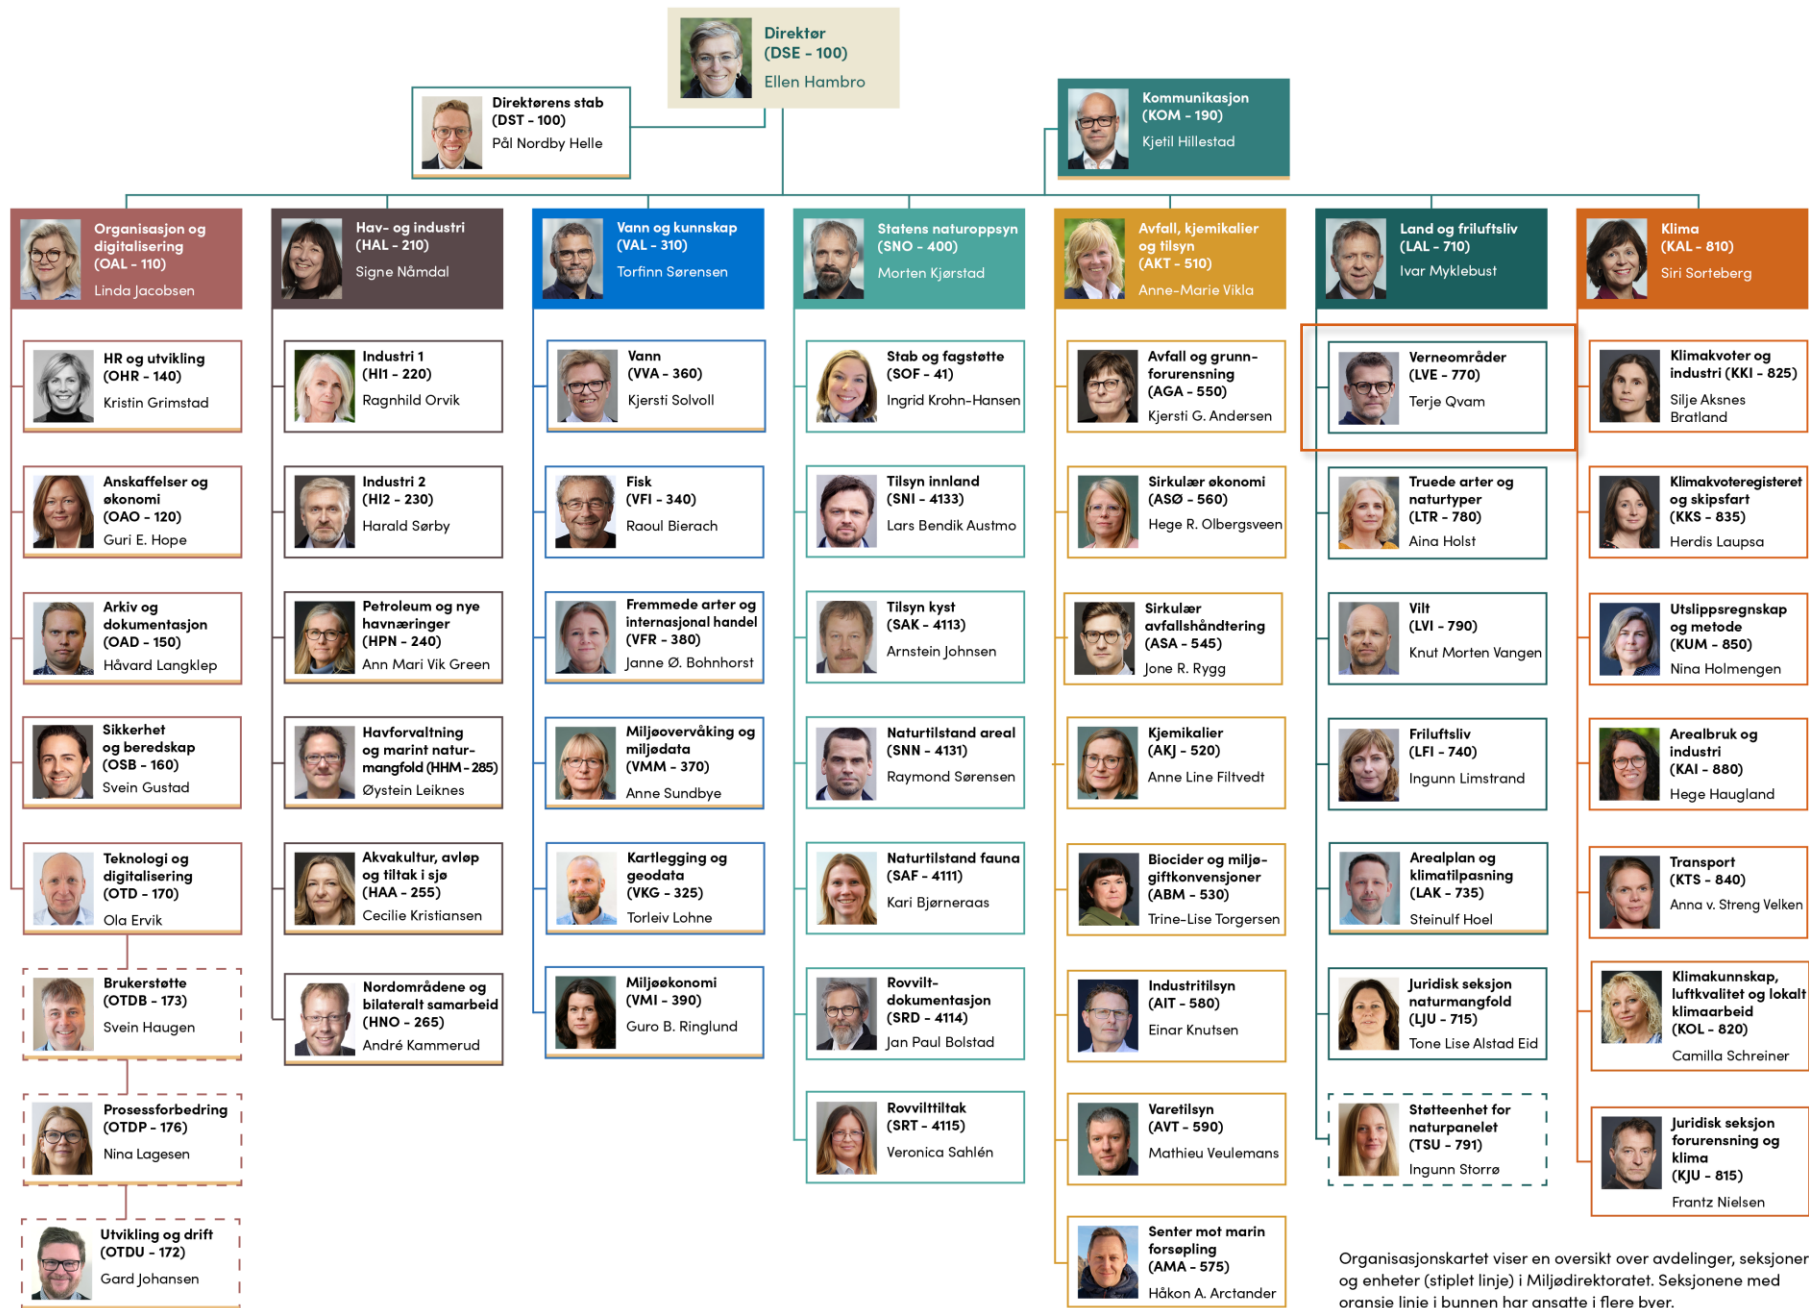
Direktør
(DSE - 100)
Ellen Hambro

Direktørens stab
(DST - 100)
Pål Nordby Helle

Kommunikasjon
(KOM - 190)
Kjetil Hillestad

Organisasjon og digitalisering
(OAL - 110)
Linda Jacobsen

HR og utvikling
(OHR - 140)
Kristin Grimstad

Anskaffelser og økonomi
(OAO - 120)
Guri E. Hope

Arkiv og dokumentasjon
(OAD - 150)
Håvard Langklep

Sikkerhet og beredskap
(OSB - 160)
Svein Gustad

Teknologi og digitalisering
(OTD - 170)
Ola Ervik

Brukerstøtte
(OTDB - 173)
Svein Haugen

Prosessforbedring
(OTDP - 176)
Nina Lagesen

Utvikling og drift
(OTDU - 172)
Gard Johansen

Hav- og industri
(HAL - 210)
Signe Nåmdal

Industri 1
(HI1 - 220)
Ragnhild Orvik

Industri 2
(HI2 - 230)
Harald Sørby

Petroleum og nye havnæringer
(HPN - 240)
Ann Mari Vik Green

Havforvaltning og marint naturmangfold (HHM - 285)
Øystein Leiknes

Akvakultur, avløp og tiltak i sjø
(HAA - 255)
Cecilie Kristiansen

Nordområdene og bilateralt samarbeid
(HNO - 265)
André Kammerud

Vann og kunnskap
(VAL - 310)
Torfinn Sørensen

Vann
(VVA - 360)
Kjersti Solvoll

Fisk
(VFI - 340)
Raoul Bierach

Fremmede arter og internasjonal handel
(VFR - 380)
Janne Ø. Bohnhorst

Miljøovervåking og miljødata
(VMM - 370)
Anne Sundbye

Kartlegging og geodata
(VKG - 325)
Torleiv Lohne

Miljøøkonomi
(VMI - 390)
Guro B. Ringlund

Statens naturoppsyn
(SNO - 400)
Morten Kjørstad

Stab og fagstøtte
(SOF - 41)
Ingrid Krohn-Hansen

Tilsyn innland
(SNI - 4133)
Lars Bendik Austmo

Tilsyn kyst
(SAK - 4113)
Arnstein Johnsen

Naturtilstand areal
(SNN - 4131)
Raymond Sørensen

Naturtilstand fauna
(SAF - 4111)
Kari Bjørneraas

Rovvilt-dokumentasjon
(SRD - 4114)
Jan Paul Bolstad

Rovviltiltak
(SRT - 4115)
Veronica Sahlén

Avfall, kjemikalier og tilsyn
(AKT - 510)
Anne-Marie Vikla

Avfall og grunnforurensning
(AGA - 550)
Kjersti G. Andersen

Sirkulær økonomi
(ASØ - 560)
Hege R. Olbergsveen

Sirkulær avfallshåndtering
(ASA - 545)
Jone R. Rygg

Kjemikalier
(AKJ - 520)
Anne Line Filtvedt

Biocider og miljøgiftkonvensjoner
(ABM - 530)
Trine-Lise Torgersen

Industritilsyn
(AIT - 580)
Einar Knutsen

Varetilsyn
(AVT - 590)
Mathieu Veulemans

Senter mot marin forsøpling
(AMA - 575)
Håkon A. Arctander

Land og friluftsliv
(LAL - 710)
Ivar Myklebust

Verneområder
(LVE - 770)
Terje Qvam

Truede arter og naturtyper
(LTR - 780)
Aina Holst

Vilt
(LVI - 790)
Knut Morten Vangen

Friluftsliv
(LFI - 740)
Ingunn Limstrand

Arealplan og klimatilpasning
(LAK - 735)
Steinulf Hoel

Juridisk seksjon naturmangfold
(LJU - 715)
Tone Lise Alstad Eid

Støtteenhet for naturpanelet
(TSU - 791)
Ingunn Storrø

Klima
(KAL - 810)
Siri Sorteberg

Klimakvoter og industri (KKI - 825)
Silje Aksnes Bratland

Klimakvoteregisteret og skipsfart
(KKS - 835)
Herdis Laupsa

Utslippsregnskap og metode
(KUM - 850)
Nina Holmengen

Arealbruk og industri
(KAI - 880)
Hege Haugland

Transport
(KTS - 840)
Anna v. Streng Velken

Klimakunnskap, luftkvalitet og lokalt klimaarbeid
(KOL - 820)
Camilla Schreiner

Juridisk seksjon forurensning og klima
(KJU - 815)
Frantz Nielsen

Organisasjonskartet viser en oversikt over avdelinger, seksjoner og enheter (stiplet linje) i Miljødirektoratet. Seksjonene med oransje linje i bunnen har ansatte i flere byer.